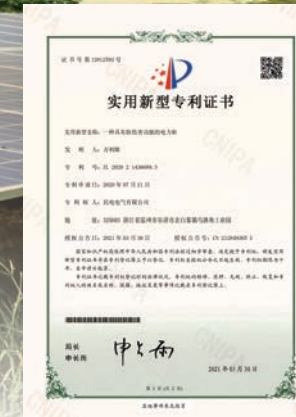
证书号第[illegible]号

实用新型专利证书

实用新型名称：一种具有防伤害功能的电力柜

发明人：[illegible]

专利号：ZL 2020 2 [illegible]

专利申请日：2020年07月11日

专利权人：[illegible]电气有限公司

地址：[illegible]

授权公告日：2021年03月30日　授权公告号：CN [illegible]

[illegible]

局长
申长雨

申长雨

2021年03月30日

第1页（共2页）

CNIPA